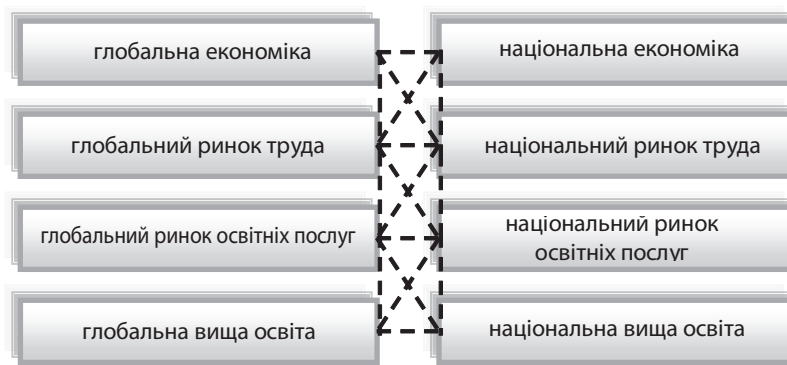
глобальна економіка

національна економіка

глобальний ринок труда

національний ринок труда

глобальний ринок освітніх послуг

національний ринок освітніх послуг

глобальна вища освіта

національна вища освіта